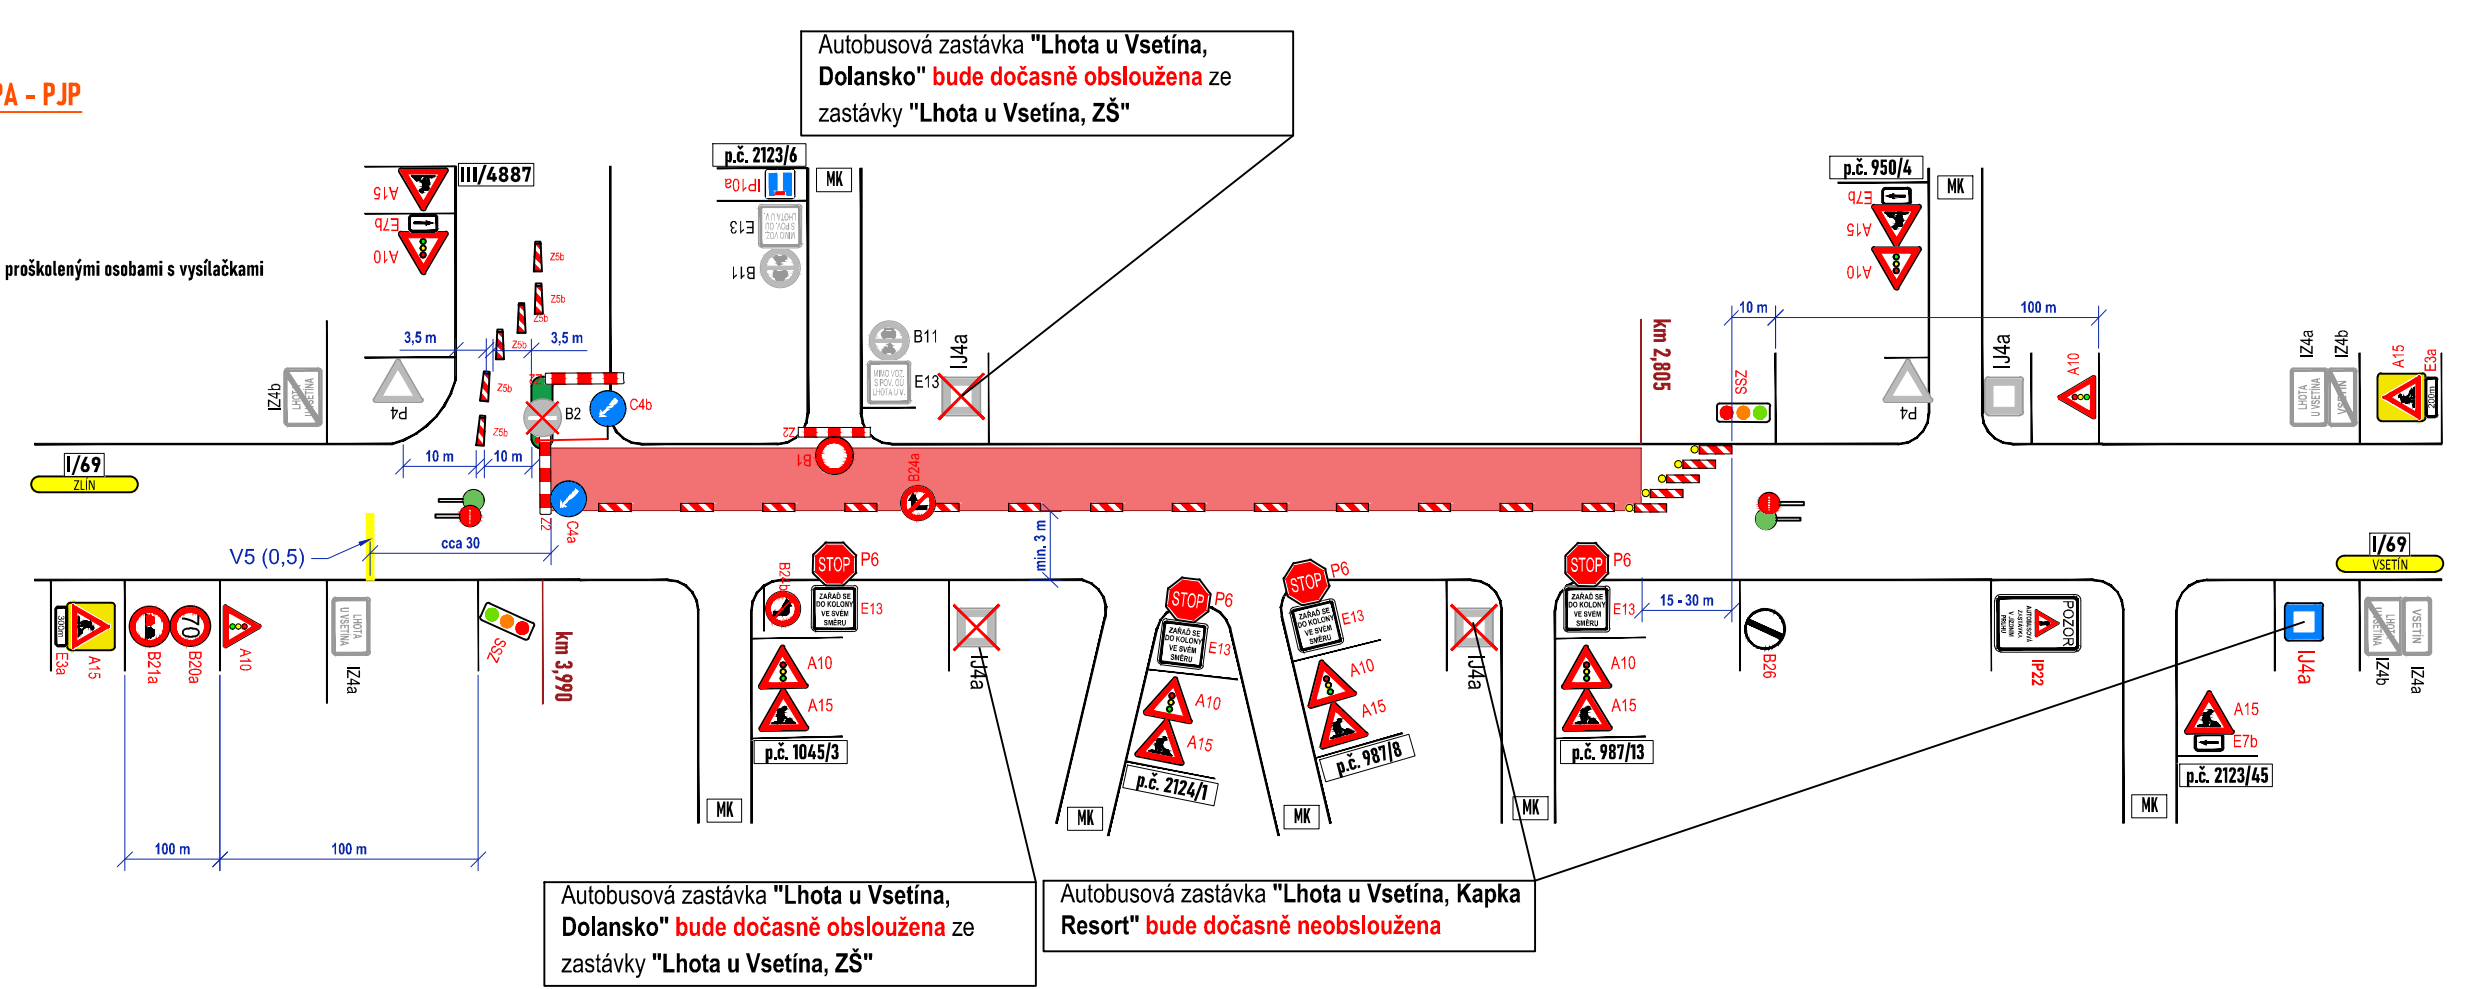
PA - PJP

Autobusová zastávka "Lhota u Vsetína, Dolansko" bude dočasně obsloužena ze zastávky "Lhota u Vsetína, ZŠ"

proškolenými osobami s vysílačkami

III/4887
A15
E7b
A10
p.č. 2123/6
IP10a
MK
E13
B11
B11
E13
IJ4a
Z5b
Z5b
Z5b
Z5b
Z5b
Z5b
3,5 m
3,5 m
IZ4b
P4
B2
C4b
10 m
10 m
Z2
B1
B24a
km 2,805
I/69
ZLÍN
V5 (0,5)
cca 30
Z2
C4a
min. 3 m
p.č. 950/4
MK
E7b
A15
A10
10 m
100 m
SSZ
P4
IJ4a
A10
IZ4a
IZ4b
A15
E3a
I/69
VSETÍN
E3a
A15
B21a
B20a
70
A10
IZ4a
SSZ
km 3,990
STOP
P6
B24a
E13
A10
A15
p.č. 1045/3
IJ4a
MK
STOP
P6
E13
A10
A15
p.č. 2124/1
MK
STOP
P6
E13
A10
A15
p.č. 987/8
MK
IJ4a
STOP
P6
E13
A10
A15
p.č. 987/13
MK
15 - 30 m
B26
POZOR
IP22
IJ4a
IZ4b
IZ4a
A15
E7b
p.č. 2123/45
MK
100 m
100 m

Autobusová zastávka "Lhota u Vsetína, Dolansko" bude dočasně obsloužena ze zastávky "Lhota u Vsetína, ZŠ"

Autobusová zastávka "Lhota u Vsetína, Kapka Resort" bude dočasně neobsloužena